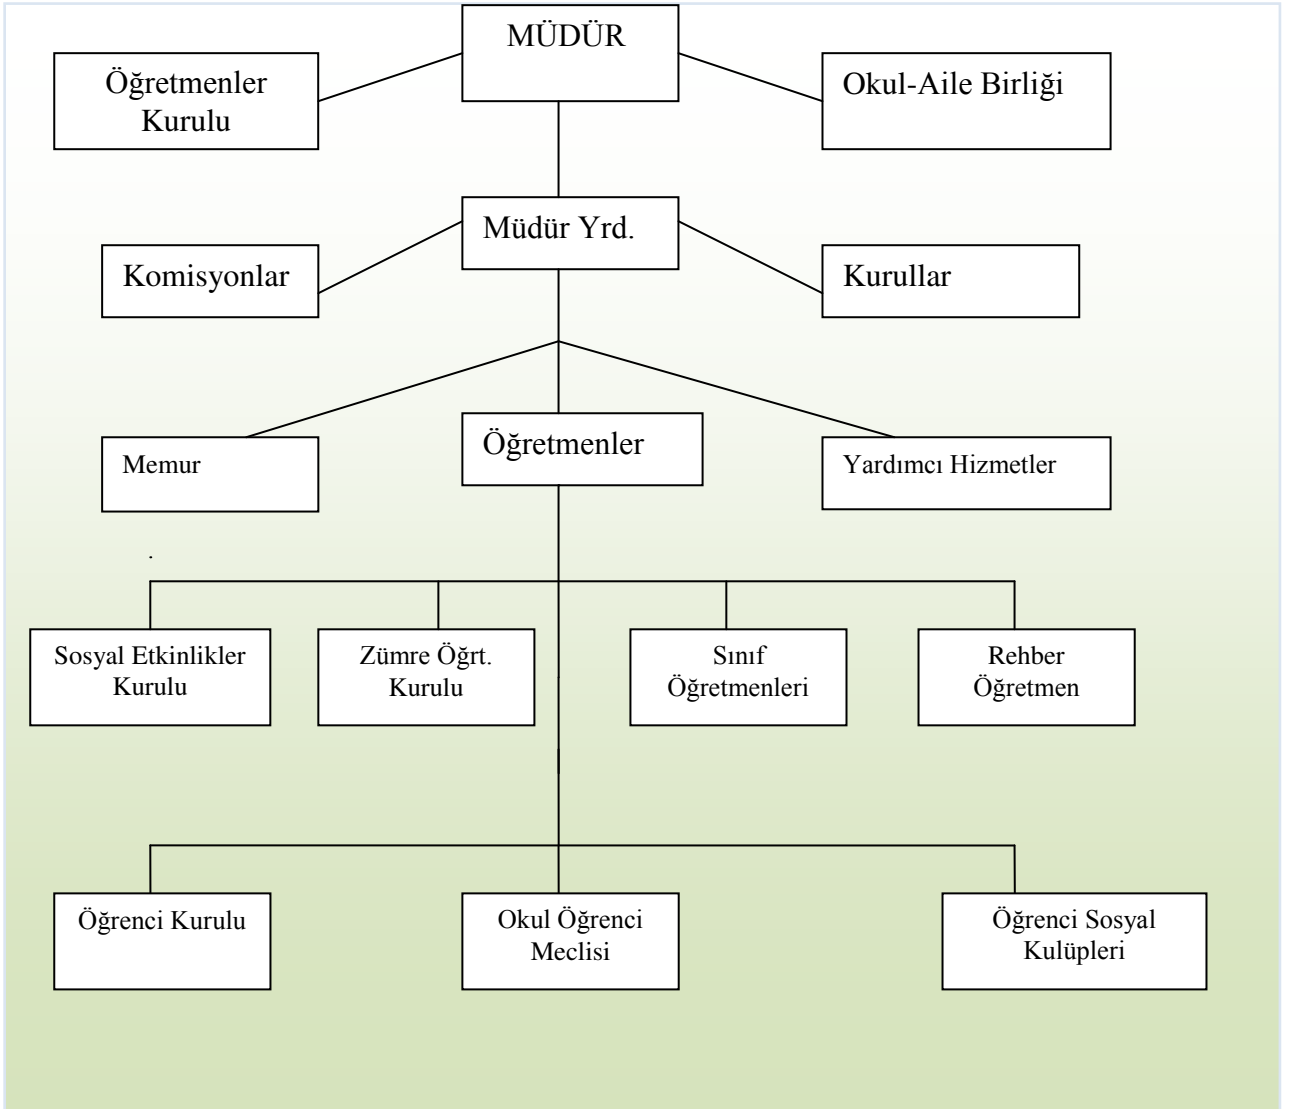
MÜDÜR

Öğretmenler Kurulu

Okul-Aile Birliği

Müdür Yrd.

Komisyonlar

Kurullar

Memur

Öğretmenler

Yardımcı Hizmetler

Sosyal Etkinlikler Kurulu

Zümre Öğrt. Kurulu

Sınıf Öğretmenleri

Rehber Öğretmen

Öğrenci Kurulu

Okul Öğrenci Meclisi

Öğrenci Sosyal Kulüpleri